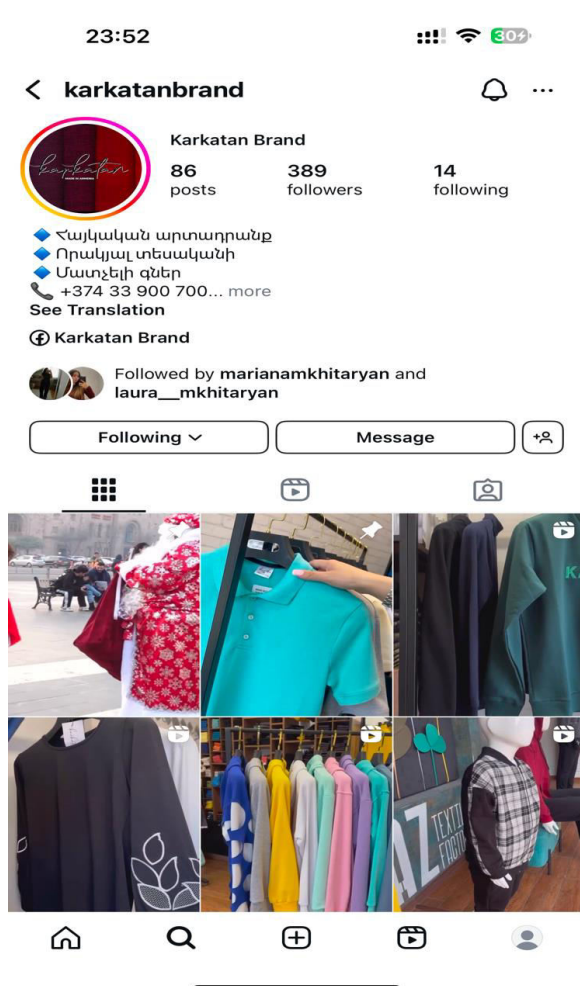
23:52

30

karkatanbrand

Karkatan Brand

86
posts

389
followers

14
following

🔷 Հայկական արտադրանք
🔷 Որակյալ տեսականի
🔷 Մատչելի գներ
📞 +374 33 900 700... more
See Translation

Karkatan Brand

Followed by marianamkhitaryan and laura__mkhitaryan

Following

Message